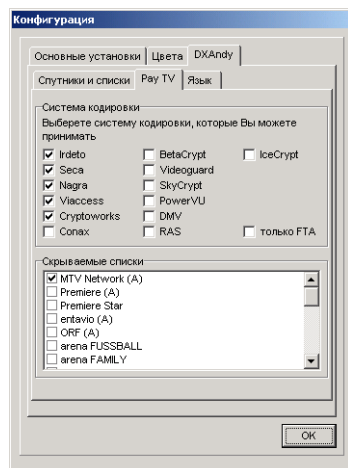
Конфигурация

Основные установки | Цвета | DXAndy

Спутники и списки | Pay TV | Язык

Система кодировки
Выберете систему кодировки, которые Вы можете принимать

| | | |
|---|---|---|
| ☑ Irdeto | ☐ BetaCrypt | ☐ IceCrypt |
| ☑ Seca | ☐ Videoguard | |
| ☑ Nagra | ☐ SkyCrypt | |
| ☑ Viaccess | ☐ PowerVU | |
| ☑ Cryptoworks | ☐ DMV | |
| ☐ Conax | ☐ RAS | ☐ только FTA |

Скрываемые списки
☑ MTV Network (A)
☐ Premiere (A)
☐ Premiere Star
☐ entavio (A)
☐ ORF (A)
☐ arena FUSSBALL
☐ arena FAMILY

OK